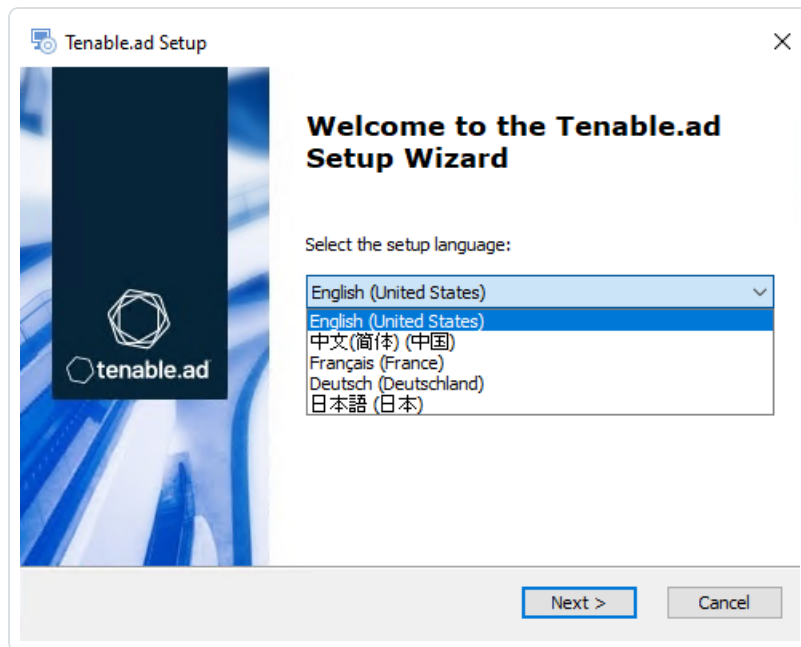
Tenable.ad Setup

×

tenable.ad

Welcome to the Tenable.ad Setup Wizard

Select the setup language:

English (United States)

English (United States)
中文(简体) (中国)
Français (France)
Deutsch (Deutschland)
日本語 (日本)

Next >

Cancel